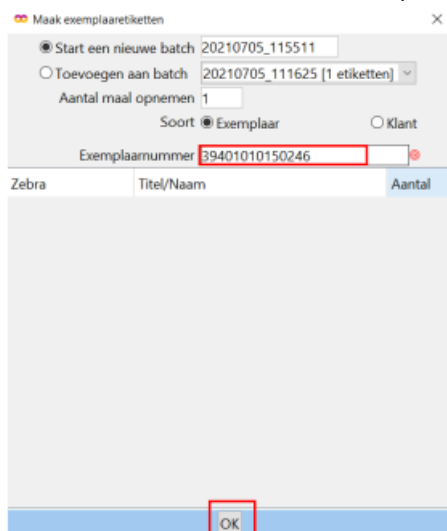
Maak exemplaaretiketten

×

Start een nieuwe batch 20210705_115511

Toevoegen aan batch 20210705_111625 [1 etiketten]

Aantal maal opnemen 1

Soort Exemplaar Klant

Exemplaarnummer 39401010150246

| Zebra | Titel/Naam | Aantal |
|---|---|---|

OK